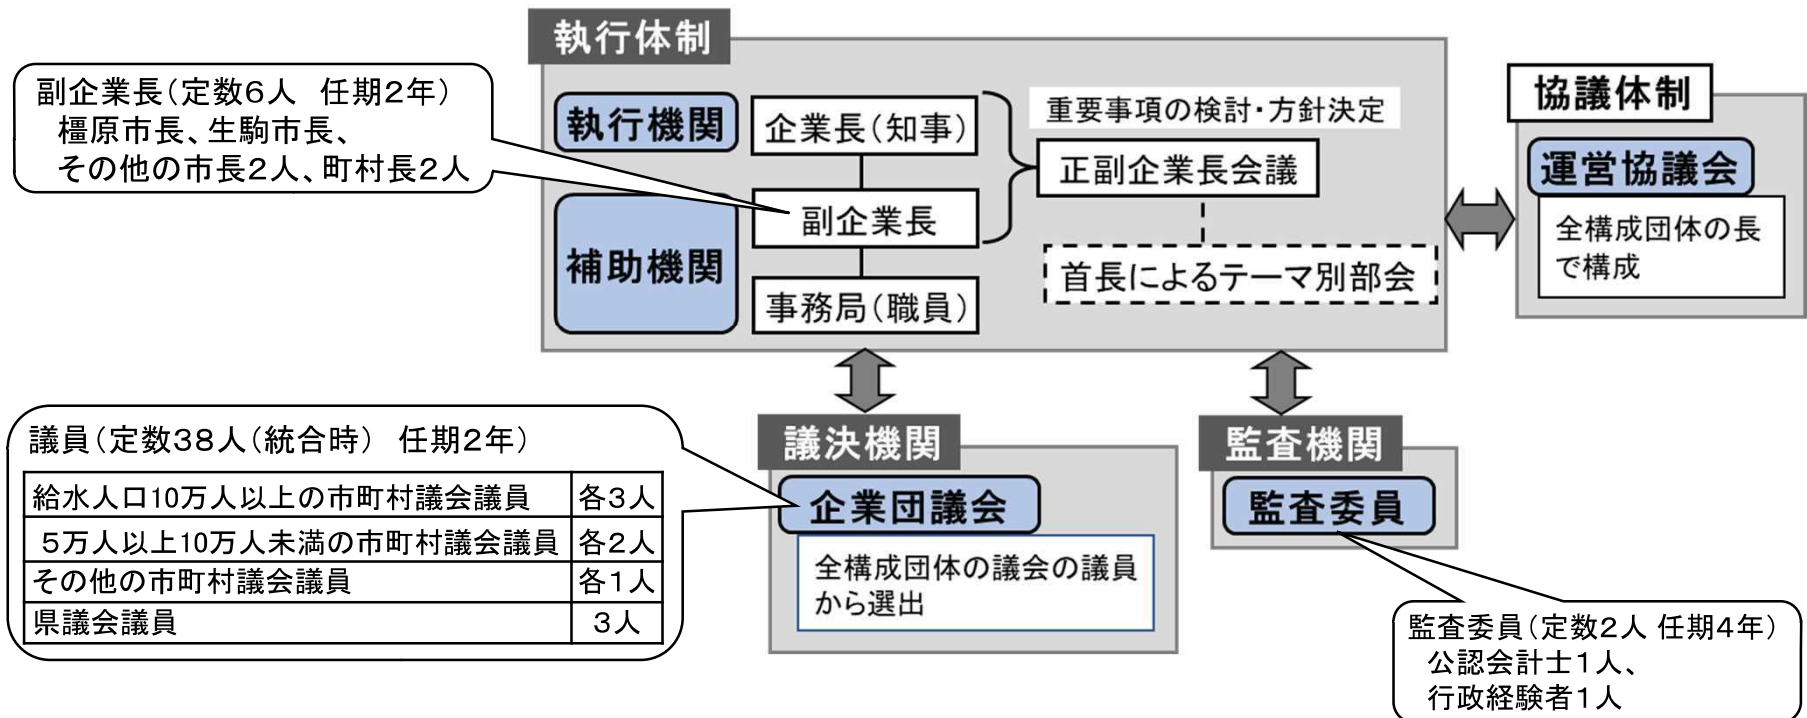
執行体制

副企業長（定数6人　任期2年）
橿原市長、生駒市長、
その他の市長2人、町村長2人

執行機関

企業長（知事）

副企業長

補助機関

事務局（職員）

重要事項の検討・方針決定

正副企業長会議

首長によるテーマ別部会

協議体制

運営協議会

全構成団体の長で構成

議員（定数38人（統合時）　任期2年）

| 給水人口10万人以上の市町村議会議員 | 各3人 |
|---|---|
| 5万人以上10万人未満の市町村議会議員 | 各2人 |
| その他の市町村議会議員 | 各1人 |
| 県議会議員 | 3人 |

議決機関

企業団議会

全構成団体の議会の議員から選出

監査機関

監査委員

監査委員（定数2人 任期4年）
公認会計士1人、
行政経験者1人